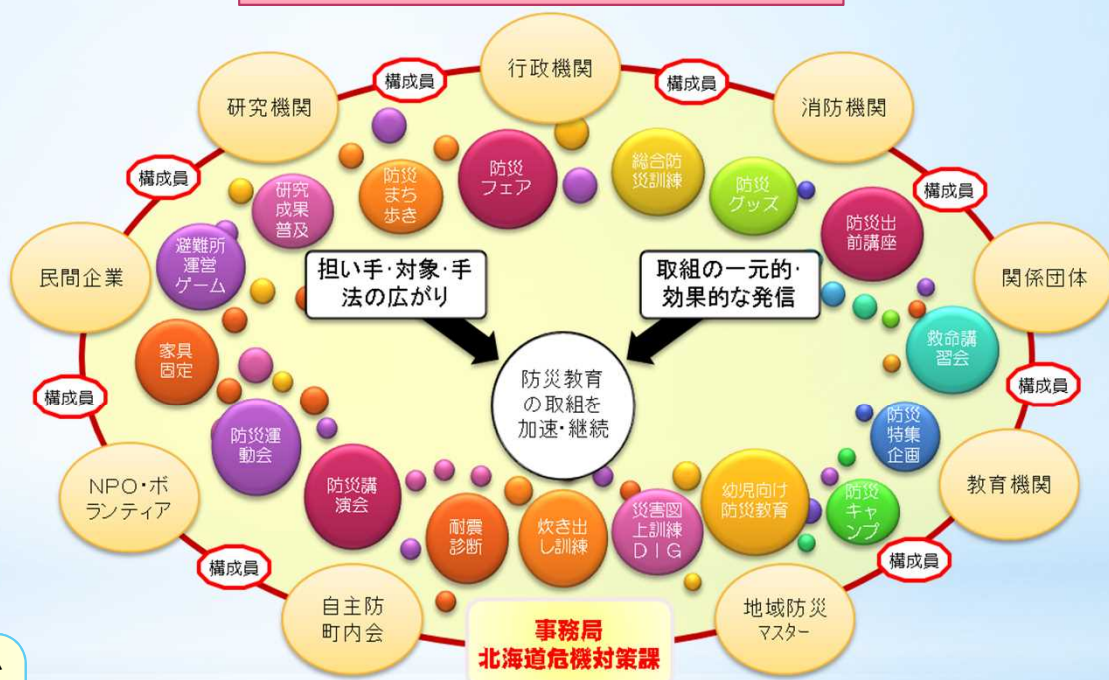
行政機関

構成員

構成員

研究機関

消防機関

構成員

構成員

民間企業

関係団体

構成員

構成員

NPO・ボランティア

教育機関

構成員

構成員

自主防町内会

地域防災マスター

事務局
北海道危機対策課

研究成果普及

防災まち歩き

防災フェア

総合防災訓練

防災グッズ

防災出前講座

避難所運営ゲーム

担い手・対象・手法の広がり

取組の一元的・効果的な発信

救命講習会

家具固定

防災教育の取組を加速・継続

防災特集企画

防災運動会

防災講演会

耐震診断

炊き出し訓練

災害図上訓練DIG

幼児向け防災教育

防災キャンプ